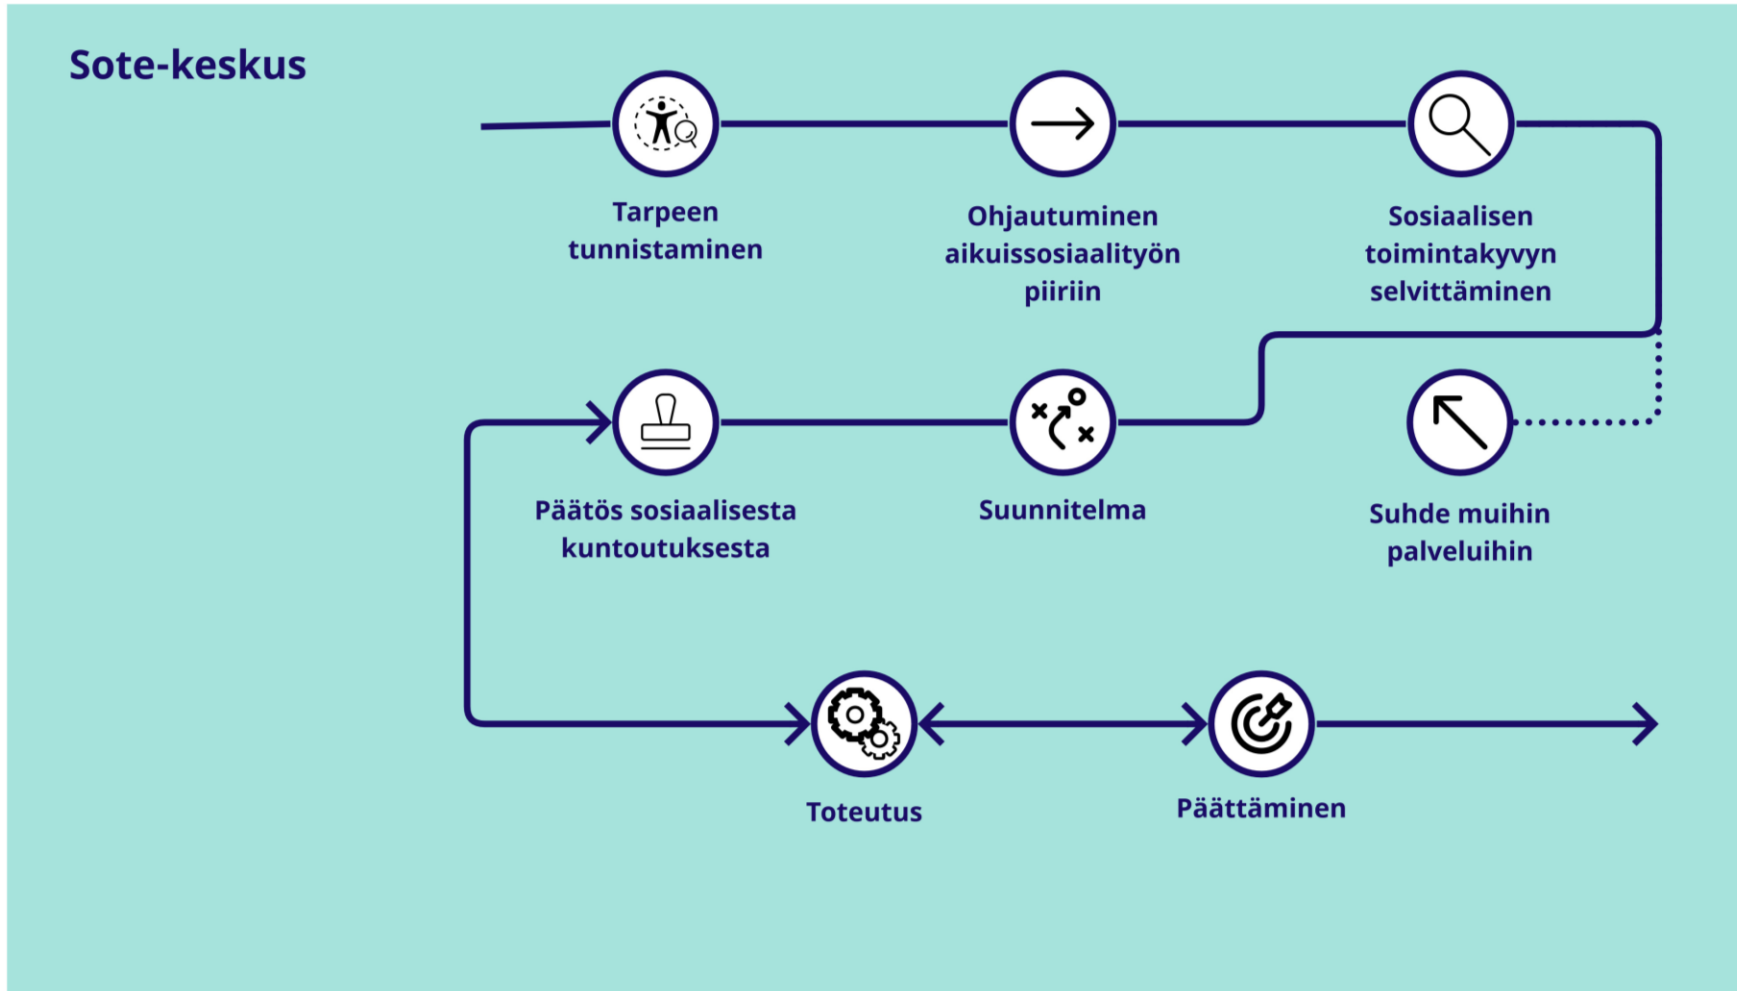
Sote-keskus

Tarpeen tunnistaminen

Ohjautuminen aikuissosiaalityön piiriin

Sosiaalisen toimintakyvyn selvittäminen

Päätös sosiaalisesta kuntoutuksesta

Suunnitelma

Suhde muihin palveluihin

Toteutus

Päättäminen